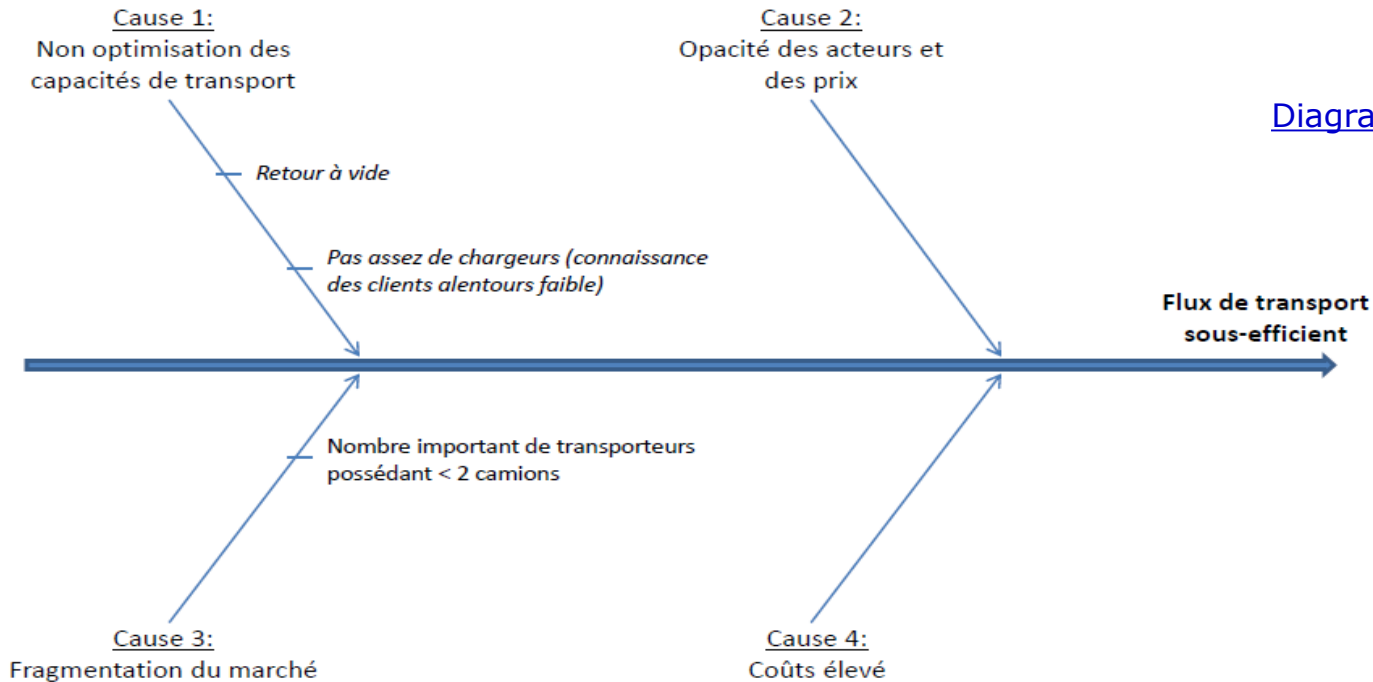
Cause 1:
Non optimisation des capacités de transport

Cause 2:
Opacité des acteurs et des prix

Diagra

Retour à vide

Pas assez de chargeurs (connaissance des clients alentours faible)

Flux de transport sous-efficient

Nombre important de transporteurs possédant < 2 camions

Cause 3:
Fragmentation du marché

Cause 4:
Coûts élevé